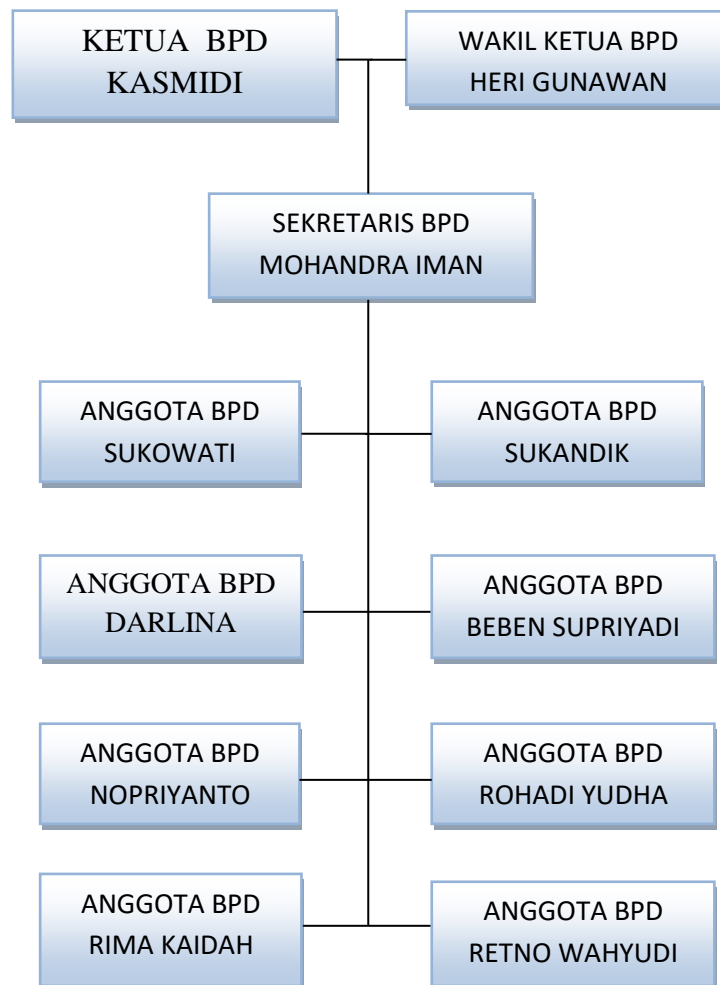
KETUA BPD
KASMIDI

WAKIL KETUA BPD
HERI GUNAWAN

SEKRETARIS BPD
MOHANDRA IMAN

ANGGOTA BPD
SUKOWATI

ANGGOTA BPD
SUKANDIK

ANGGOTA BPD
DARLINA

ANGGOTA BPD
BEBEN SUPRIYADI

ANGGOTA BPD
NOPRIYANTO

ANGGOTA BPD
ROHADI YUDHA

ANGGOTA BPD
RIMA KAIDAH

ANGGOTA BPD
RETNO WAHYUDI